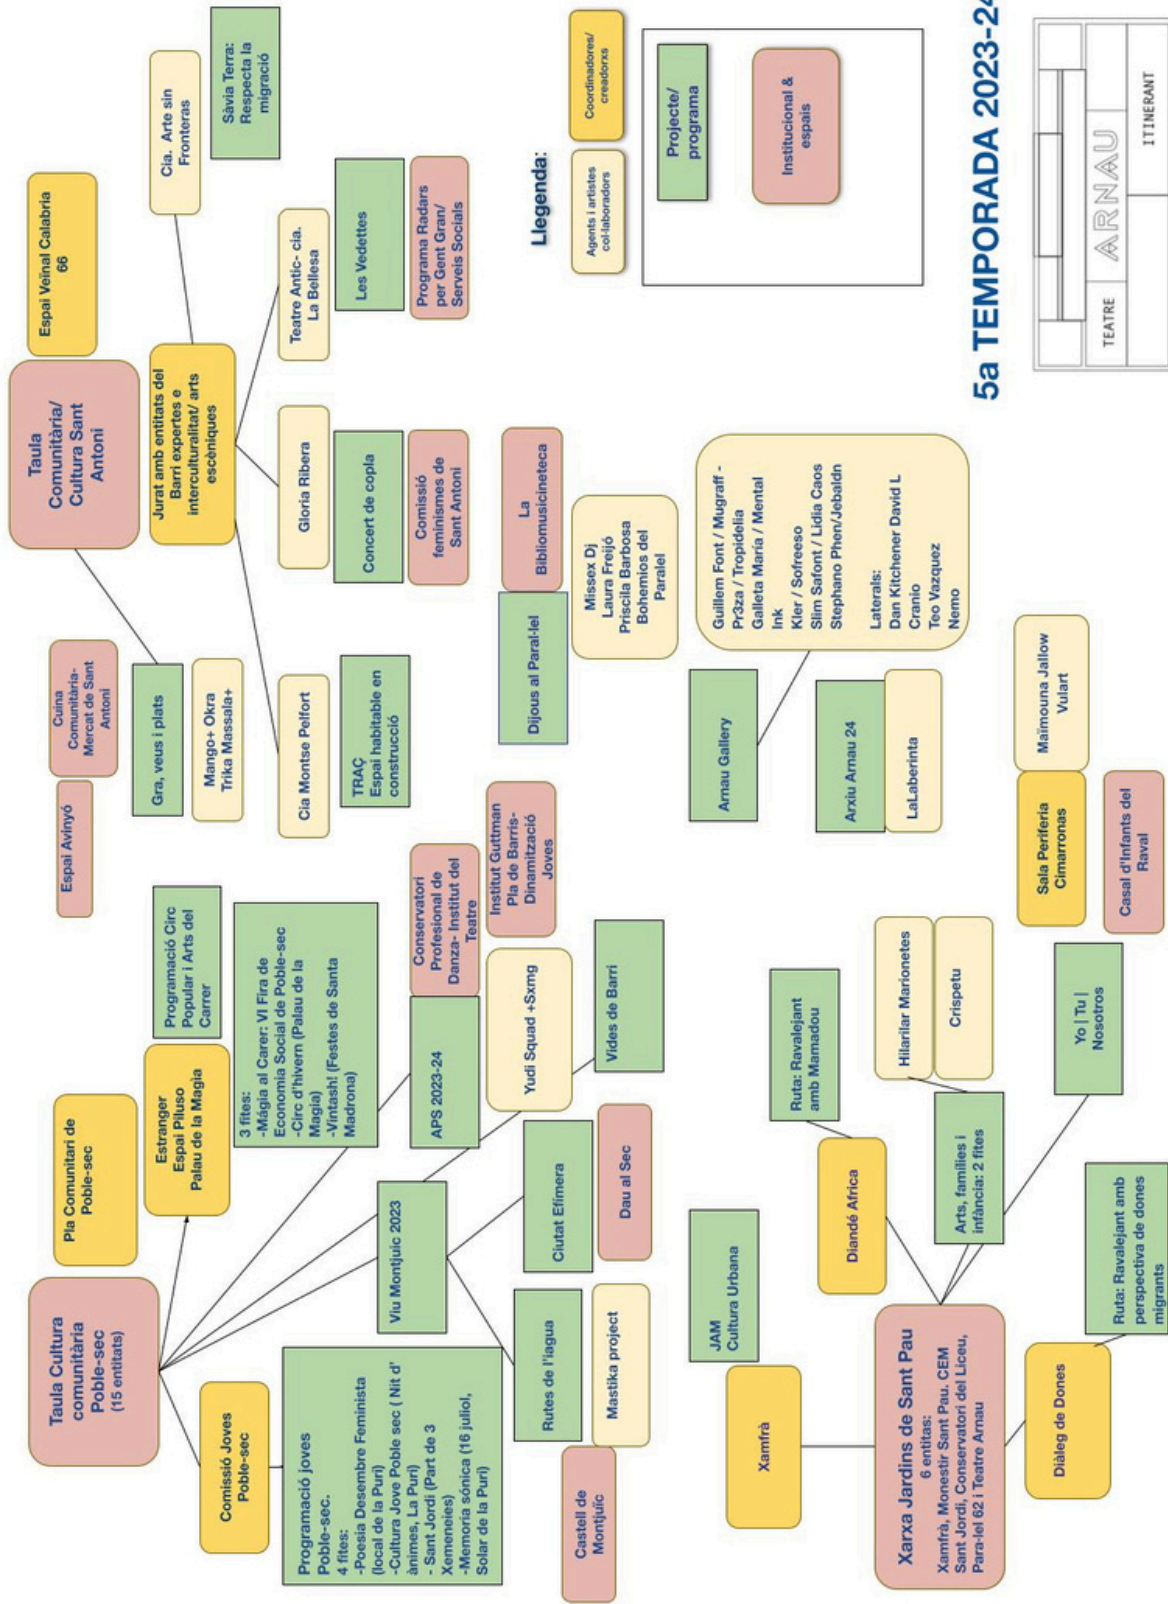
5a TEMPORADA 2023-24

TEATRE ARNAU ITINERANT

Llegenda:

Coordinadores/ creadorxs

Agents i artistes col·laboradors

Projecte/ programa

Institucional & espais

Taula Comunitària/ Cultura Sant Antoni

Espai Veïnal Calabria 66

Jurat amb entitats del Barri expertes e interculturalitat/ arts escèniques

Cia. Arte sin Fronteras

Sàvia Terra: Respecta la migració

Teatre Antic- cia. La Bellesa

Les Vedettes

Programa Radars per Gent Gran/ Serveis Socials

Gloria Ribera

Concert de copla

Comissió feminismes de Sant Antoni

Cia Montse Pelfort

TRAÇ Espai habitable en construcció

Gra, veus i plats

Cuina Comunitària- Mercat de Sant Antoni

Mango+ Okra Trika Massala+

Espai Avinyó

La Bibliomusicineteca

Dijous al Paral·lel

Missex Dj Laura Freijó Priscila Barbosa Bohemios del Paralel

Guillem Font / Mugraff - Pr3za / Tropidelia Galleta María / Mental Ink Kler / Sofreeso Slim Safont / Lidia Caos Stephano Phen/Jebaldn

Laterals: Dan Kitchener David L Cranio Teo Vazquez Nemo

Arnau Gallery

Arxiu Arnau 24

LaLaberinta

Maïmouna Jallow Vulart

Sala Periferia Cimarronas

Casal d'Infants del Raval

Taula Cultura comunitària Poble-sec (15 entitats)

Pla Comunitari de Poble-sec

Estranger Espai Piluso Palau de la Magia

Programació Circ Popular i Arts del Carrer

3 fites: -Màgia al Carer: VI Fira de Economia Social de Poble-sec -Circ d'hivern (Palau de la Magia) -Vintashi (Festes de Santa Madrona)

Conservatori Profesional de Danza- Institut del Teatre

Institut Guttman Pla de Barris- Dinamització Joves

APS 2023-24

Yudi Squad +Sxmg

Vides de Barri

Viu Montjuic 2023

Ciutat Efímera

Dau al Sec

Rutes de l'aigua

Mastika project

Castell de Montjuïc

Comissió Joves Poble-sec

Programació joves Poble-sec. 4 fites: -Poesia Desembre Feminista (local de la Puri) -Cultura Jove Poble sec ( Nit d' ànimes, La Puri) - Sant Jordi (Part de 3 Xemeneies) -Memoria sónica (16 julliol, Solar de la Puri)

JAM Cultura Urbana

Xamfrà

Xarxa Jardins de Sant Pau 6 entitats: Xamfrà, Monestir Sant Pau, CEM Sant Jordi, Conservatori del Liceu, Para-lel 62 i Teatre Arnau

Ruta: Ravalejant amb Mamadou

Diandé Africa

Hilarilar Marionetes

Crispetu

Arts, families i infància: 2 fites

Yo | Tu | Nosotros

Ruta: Ravalejant amb perspectiva de dones migrants

Diàleg de Dones